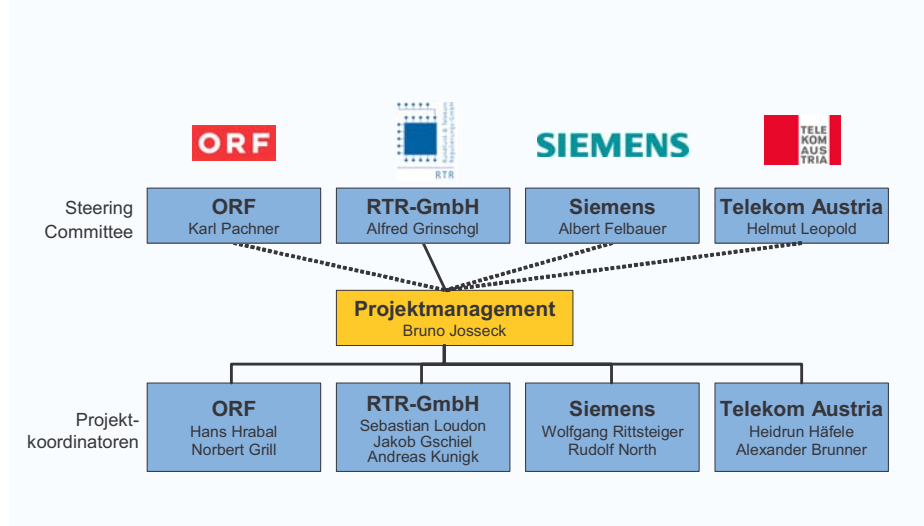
ORF

Rundfunk & Telekom Regulierungs-GmbH
RTR

SIEMENS

TELE
KOM
AUS
TRIA

Steering Committee

ORF
Karl Pachner

RTR-GmbH
Alfred Grinschgl

Siemens
Albert Felbauer

Telekom Austria
Helmut Leopold

Projektmanagement
Bruno Josseck

Projekt-koordinatoren

ORF
Hans Hrabal
Norbert Grill

RTR-GmbH
Sebastian Loudon
Jakob Gschiel
Andreas Kunigk

Siemens
Wolfgang Rittsteiger
Rudolf North

Telekom Austria
Heidrun Häfele
Alexander Brunner